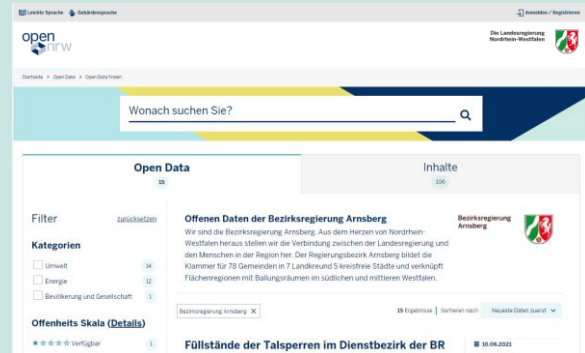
Leichte Sprache Gebärdensprache

Anmelden / Registrieren

open nrw

Die Landesregierung Nordrhein-Westfalen

Startseite > Open Data > Open Data finden

Wonach suchen Sie?

Open Data
15

Inhalte
100

Filter
zurücksetzen

Kategorien

Umwelt 14

Energie 12

Bevölkerung und Gesellschaft 1

Offenheits Skala (Details)

Verfügbar 1

Offenen Daten der Bezirksregierung Arnsberg

Wir sind die Bezirksregierung Arnsberg. Aus dem Herzen von Nordrhein-Westfalen heraus stellen wir die Verbindung zwischen der Landesregierung und den Menschen in der Region her. Der Regierungsbezirk Arnsberg bildet die Klammer für 78 Gemeinden in 7 Landkreisen und 5 kreisfreie Städte und verknüpft Flächenregionen mit Ballungsräumen im südlichen und mittleren Westfalen.

Bezirksregierung Arnsberg

Bezirksregierung Arnsberg ✕

15 Ergebnisse | Sortieren nach: Neueste Daten zuerst

Füllstände der Talsperren im Dienstbezirk der BR

10.06.2021